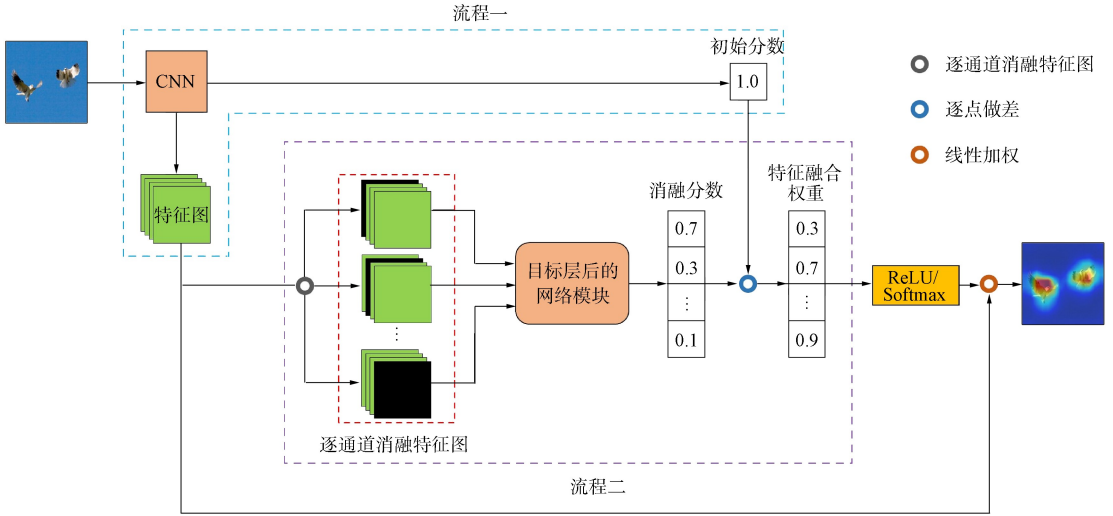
流程一

CNN

初始分数

1.0

逐通道消融特征图

逐点做差

线性加权

特征图

消融分数

特征融合权重

| 0.7 |
|---|
| 0.3 |
| ⋮ |
| 0.1 |

目标层后的网络模块

| 0.3 |
|---|
| 0.7 |
| ⋮ |
| 0.9 |

ReLU/ Softmax

⋮

逐通道消融特征图

流程二